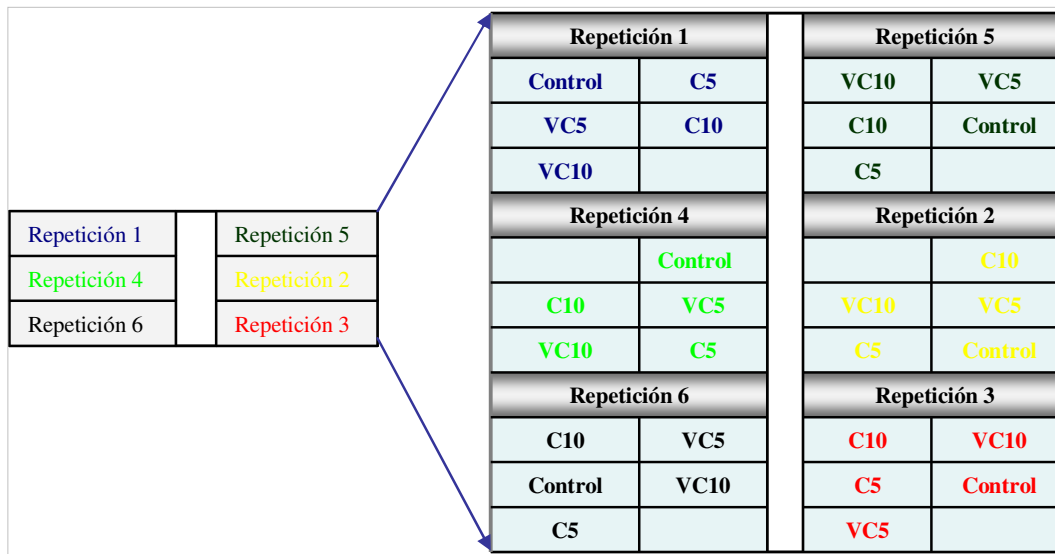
| Repetición 1 | | Repetición 5 |
|---|---|---|
| Repetición 4 | | Repetición 2 |
| Repetición 6 | | Repetición 3 |

| Repetición 1 | | | Repetición 5 | |
|---|---|---|---|---|
| Control | C5 | | VC10 | VC5 |
| VC5 | C10 | | C10 | Control |
| VC10 | | | C5 | |
| Repetición 4 | | | Repetición 2 | |
| | Control | | | C10 |
| C10 | VC5 | | VC10 | VC5 |
| VC10 | C5 | | C5 | Control |
| Repetición 6 | | | Repetición 3 | |
| C10 | VC5 | | C10 | VC10 |
| Control | VC10 | | C5 | Control |
| C5 | | | VC5 | |